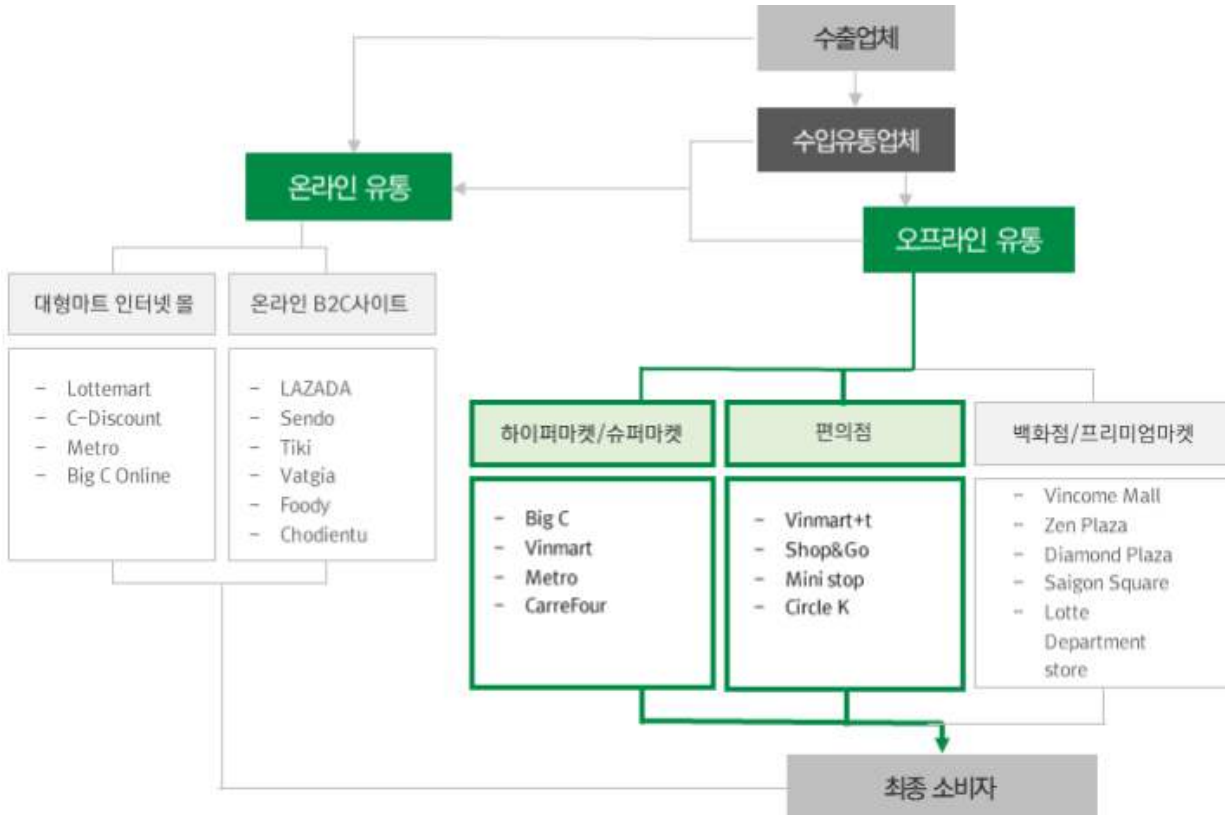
수출업체

수입유통업체

온라인 유통

오프라인 유통

대형마트 인터넷 몰

- Lottemart
- C-Discount
- Metro
- Big C Online

온라인 B2C사이트

- LAZADA
- Sendo
- Tiki
- Vatgia
- Foody
- Chodientu

하이퍼마켓/슈퍼마켓

- Big C
- Vinmart
- Metro
- CarreFour

편의점

- Vinmart+t
- Shop&Go
- Mini stop
- Circle K

백화점/프리미엄마켓

- Vincome Mall
- Zen Plaza
- Diamond Plaza
- Saigon Square
- Lotte Department store

최종 소비자